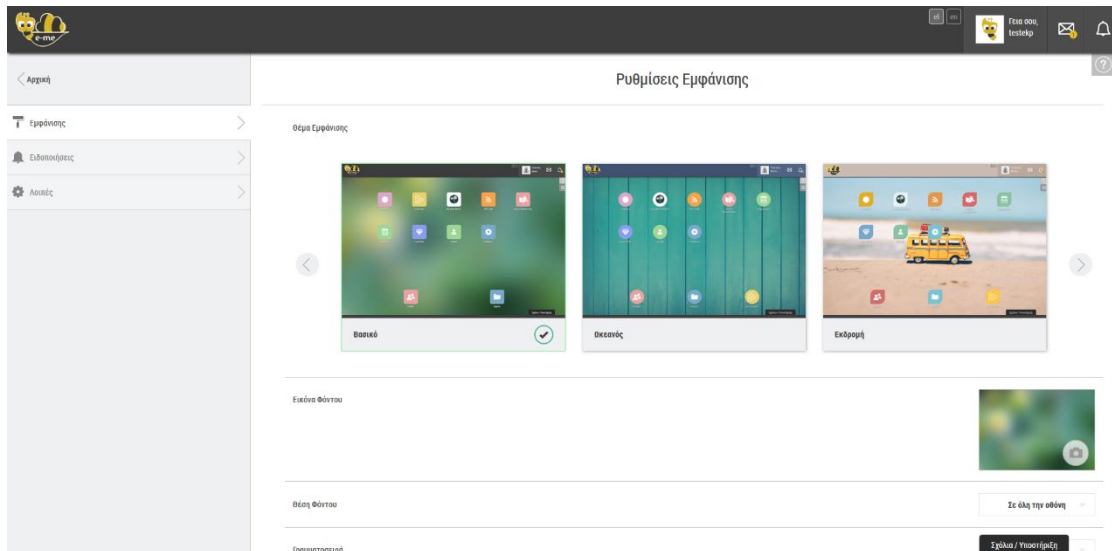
e-me

el en

Γεια σου, testekp

Αρχική

Ρυθμίσεις Εμφάνισης

Εμφάνισης

Ειδοποιήσεις

Λοιπές

Θέμα Εμφάνισης

Βασικό

Ωκεανός

Εκδρομή

Εικόνα Φόντου

Θέση Φόντου

Σε όλη την οθόνη

Σχόλια / Υποστήριξη

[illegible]